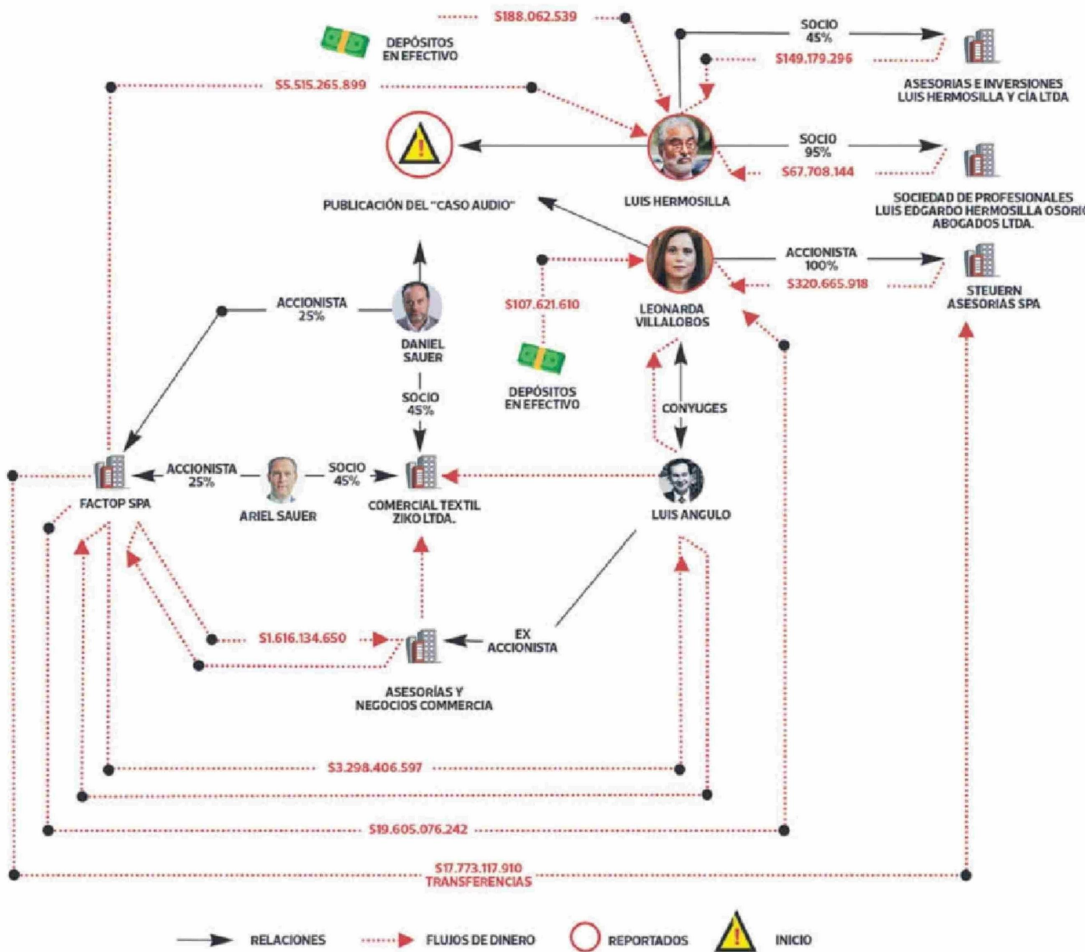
$188.062.539

DEPÓSITOS EN EFECTIVO

SOCIO 45%

$149.179.296

ASESORIAS E INVERSIONES LUIS HERMOSILLA Y CÍA LTDA

$5.515.265.899

SOCIO 95%

$67.708.144

SOCIEDAD DE PROFESIONALES LUIS EDGARDO HERMOSILLA OSORIO ABOGADOS LTDA.

LUIS HERMOSILLA

PUBLICACIÓN DEL "CASO AUDIO"

ACCIONISTA 100%

$320.665.918

STEUERN ASESORIAS SPA

$107.621.610

LEONARDA VILLALOBOS

ACCIONISTA 25%

DANIEL SAUER

SOCIO 45%

DEPÓSITOS EN EFECTIVO

CONYUGES

ACCIONISTA 25%

SOCIO 45%

FACTOP SPA

ARIEL SAUER

COMERCIAL TEXTIL ZIKO LTDA.

LUIS ANGULO

$1.616.134.650

EX ACCIONISTA

ASESORÍAS Y NEGOCIOS COMMERCIA

$3.298.406.597

$19.605.076.242

$17.773.117.910
TRANSFERENCIAS

RELACIONES

FLUJOS DE DINERO

REPORTADOS

INICIO